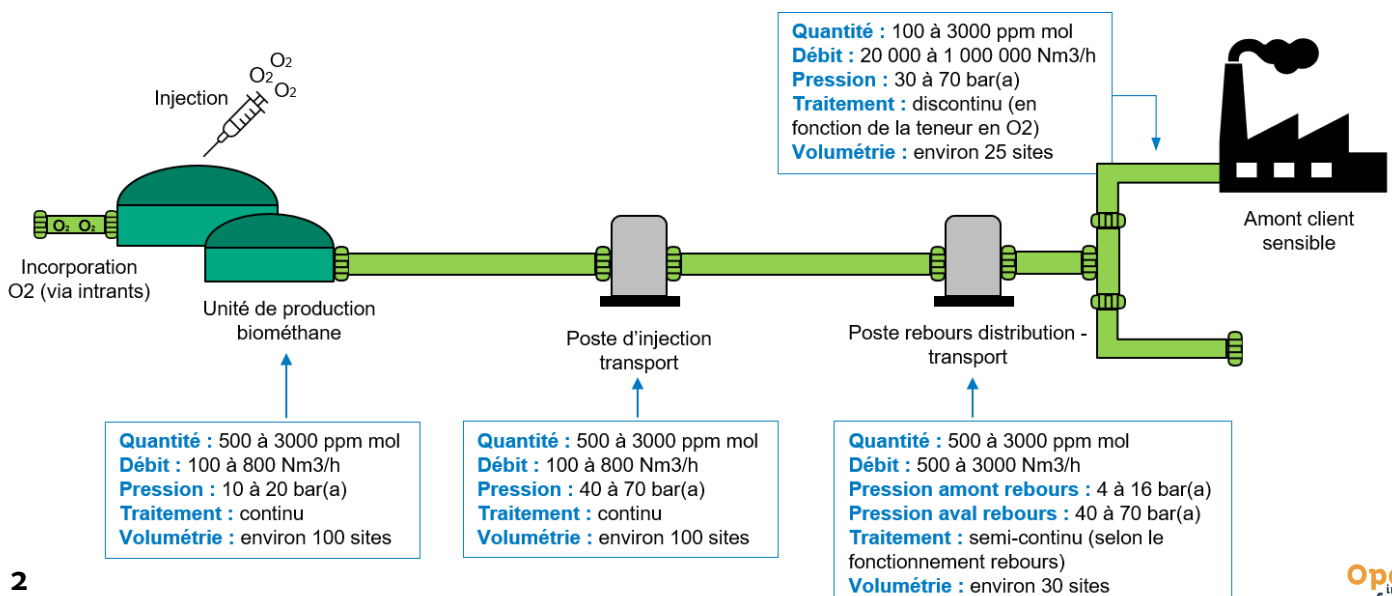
Quantité : 100 à 3000 ppm mol
Débit : 20 000 à 1 000 000 Nm3/h
Pression : 30 à 70 bar(a)
Traitement : discontinu (en fonction de la teneur en O2)
Volumétrie : environ 25 sites

Injection
$O_2$
$O_2$
$O_2$

$O_2$ $O_2$

Incorporation O2 (via intrants)

Unité de production biométhane

Poste d'injection transport

Poste rebours distribution - transport

Amont client sensible

Quantité : 500 à 3000 ppm mol
Débit : 100 à 800 Nm3/h
Pression : 10 à 20 bar(a)
Traitement : continu
Volumétrie : environ 100 sites

Quantité : 500 à 3000 ppm mol
Débit : 100 à 800 Nm3/h
Pression : 40 à 70 bar(a)
Traitement : continu
Volumétrie : environ 100 sites

Quantité : 500 à 3000 ppm mol
Débit : 500 à 3000 Nm3/h
Pression amont rebours : 4 à 16 bar(a)
Pression aval rebours : 40 à 70 bar(a)
Traitement : semi-continu (selon le fonctionnement rebours)
Volumétrie : environ 30 sites

2

Ope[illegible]